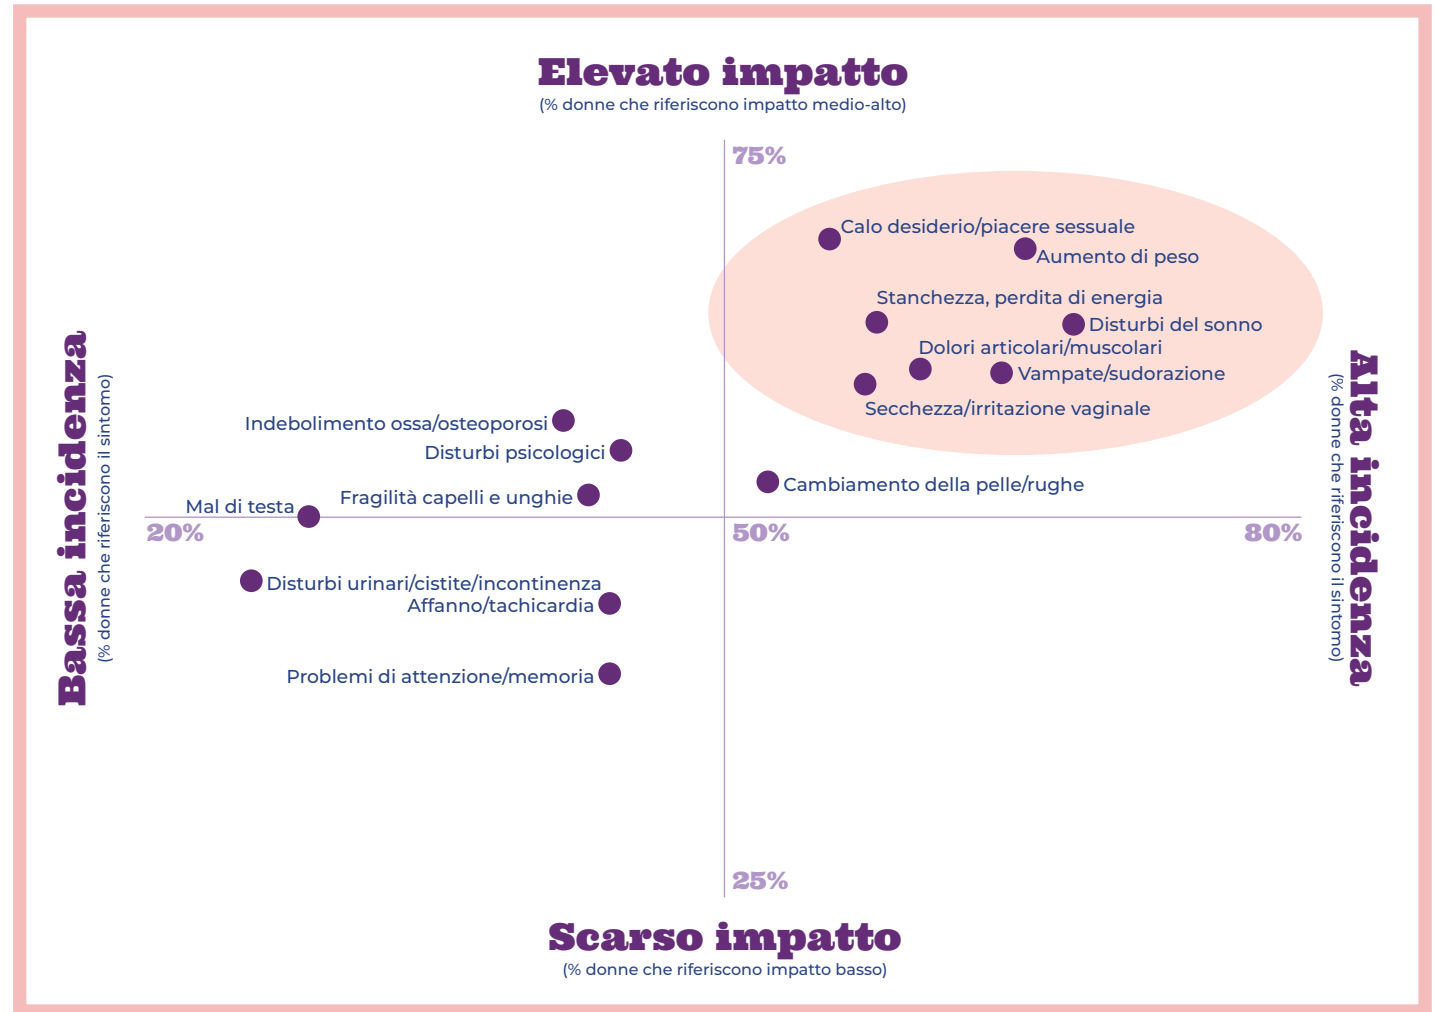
Elevato impatto
(% donne che riferiscono impatto medio-alto)

75%

Calo desiderio/piacere sessuale
Aumento di peso
Stanchezza, perdita di energia
Disturbi del sonno
Dolori articolari/muscolari
Vampate/sudorazione
Secchezza/irritazione vaginale

Bassa incidenza
(% donne che riferiscono il sintomo)

Alta incidenza
(% donne che riferiscono il sintomo)

Indebolimento ossa/osteoporosi
Disturbi psicologici
Fragilità capelli e unghie
Mal di testa
Cambiamento della pelle/rughe

20%
50%
80%

Disturbi urinari/cistite/incontinenza
Affanno/tachicardia
Problemi di attenzione/memoria

25%

Scarso impatto
(% donne che riferiscono impatto basso)